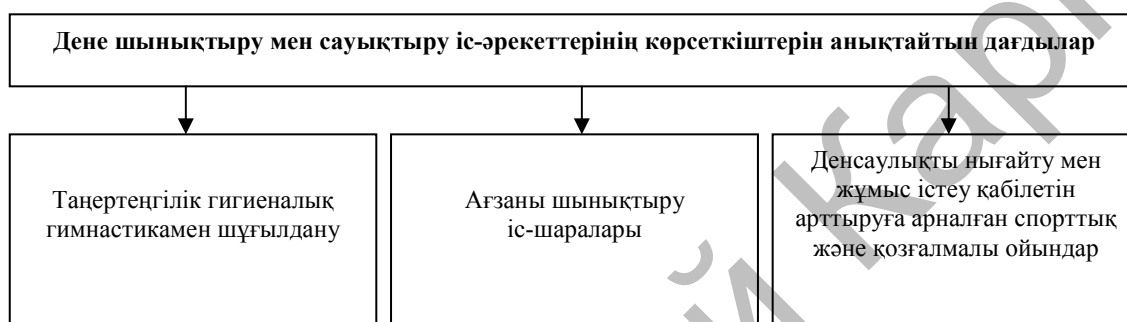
Дене шынықтыру мен сауықтыру іс-әрекеттерінің көрсеткіштерін анықтайтын дағдылар

Таңертеңгілік гигиеналық гимнастикамен шұғылдану

Ағзаны шынықтыру іс-шаралары

Денсаулықты нығайту мен жұмыс істеу қабілетін арттыруға арналған спорттық және қозғалмалы ойындар